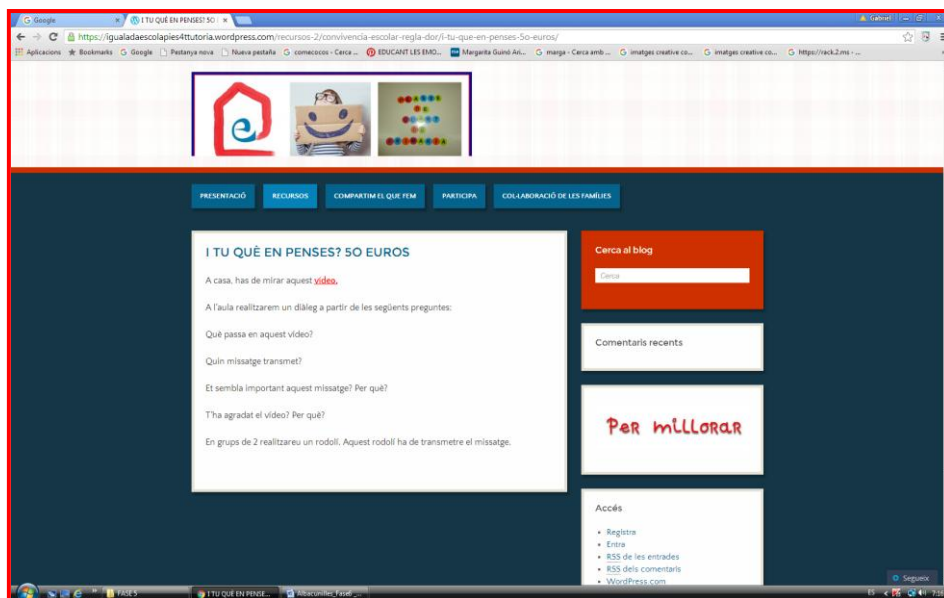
G Google × I TU QUÈ EN PENSES? 5O ×

Gabriel

https://igualadaescolapies4ttutoria.wordpress.com/recursos-2/convivencia-escolar-regla-dor/i-tu-que-en-penses-5o-euros/

Aplicaciones Bookmarks Google Pestanya nova Nueva pestaña comecocos - Cerca ... EDUCANT LES EMO... Margarita Guinó Ari... marga - Cerca amb ... imatges creative co... imatges creative co... https://rack2.ms - ...

PRESENTACIÓ RECURSOS COMPARTIM EL QUE FEM PARTICIPA COL·LABORACIÓ DE LES FAMÍLIES

I TU QUÈ EN PENSES? 5O EUROS

A casa, has de mirar aquest video.

A l'aula realitzarem un diàleg a partir de les següents preguntes:

Què passa en aquest vídeo?

Quin missatge transmet?

Et sembla important aquest missatge? Per què?

T'ha agradat el vídeo? Per què?

En grups de 2 realitzareu un rodolí. Aquest rodolí ha de transmetre el missatge.

Cerca al blog

Cerca

Comentaris recents

Per millorar

Accés

• Registra
• Entra
• RSS de les entrades
• RSS dels comentaris
• WordPress.com

Segueix

FASE 5 I TU QUÈ EN PENSE... Albacunilles_Fase6 ...